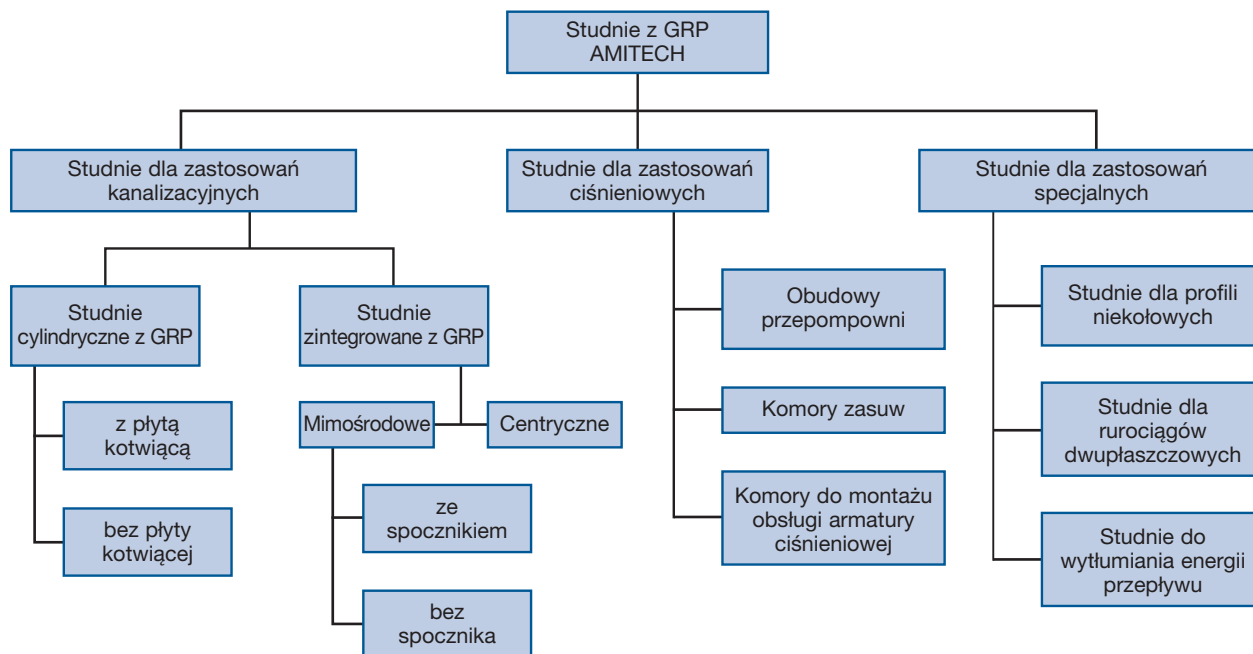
Studnie z GRP AMITECH

Studnie dla zastosowań kanalizacyjnych

Studnie cylindryczne z GRP

z płytą kotwiącą

bez płyty kotwiącej

Studnie zintegrowane z GRP

Mimośrodowe

Centryczne

ze spocznikiem

bez spocznika

Studnie dla zastosowań ciśnieniowych

Obudowy przepompowni

Komory zasuw

Komory do montażu obsługi armatury ciśnieniowej

Studnie dla zastosowań specjalnych

Studnie dla profili niekołowych

Studnie dla rurociągów dwupłaszczowych

Studnie do wytłumiania energii przepływu